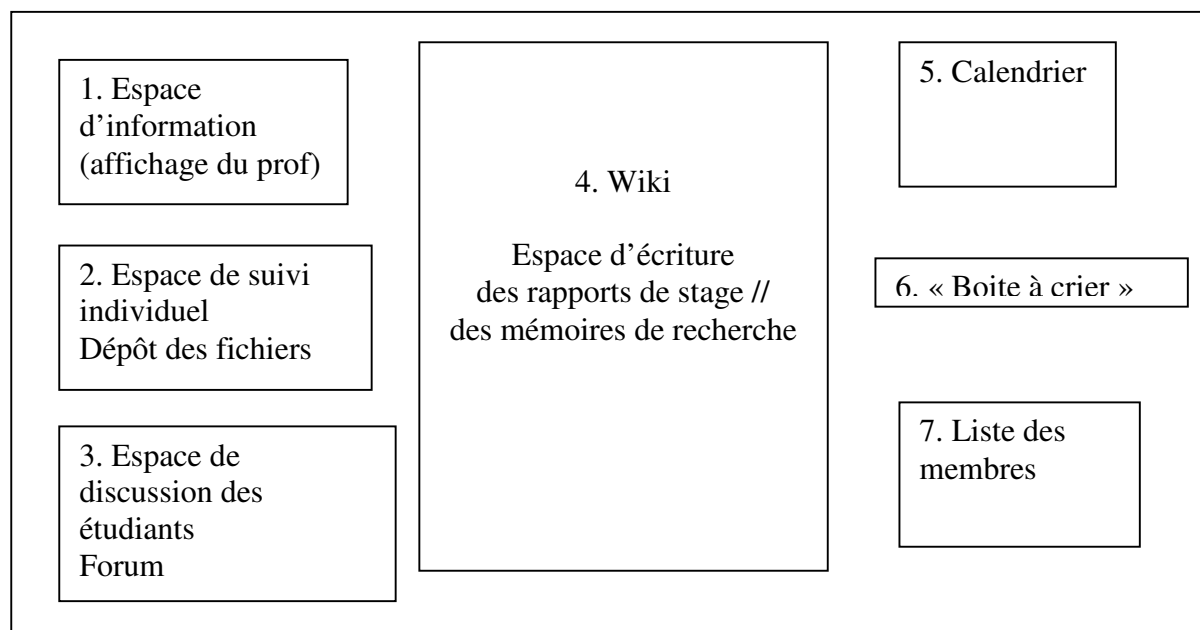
1. Espace d'information (affichage du prof)

2. Espace de suivi individuel
Dépôt des fichiers

3. Espace de discussion des étudiants
Forum

4. Wiki

Espace d'écriture des rapports de stage // des mémoires de recherche

5. Calendrier

6. « Boite à crier »

7. Liste des membres